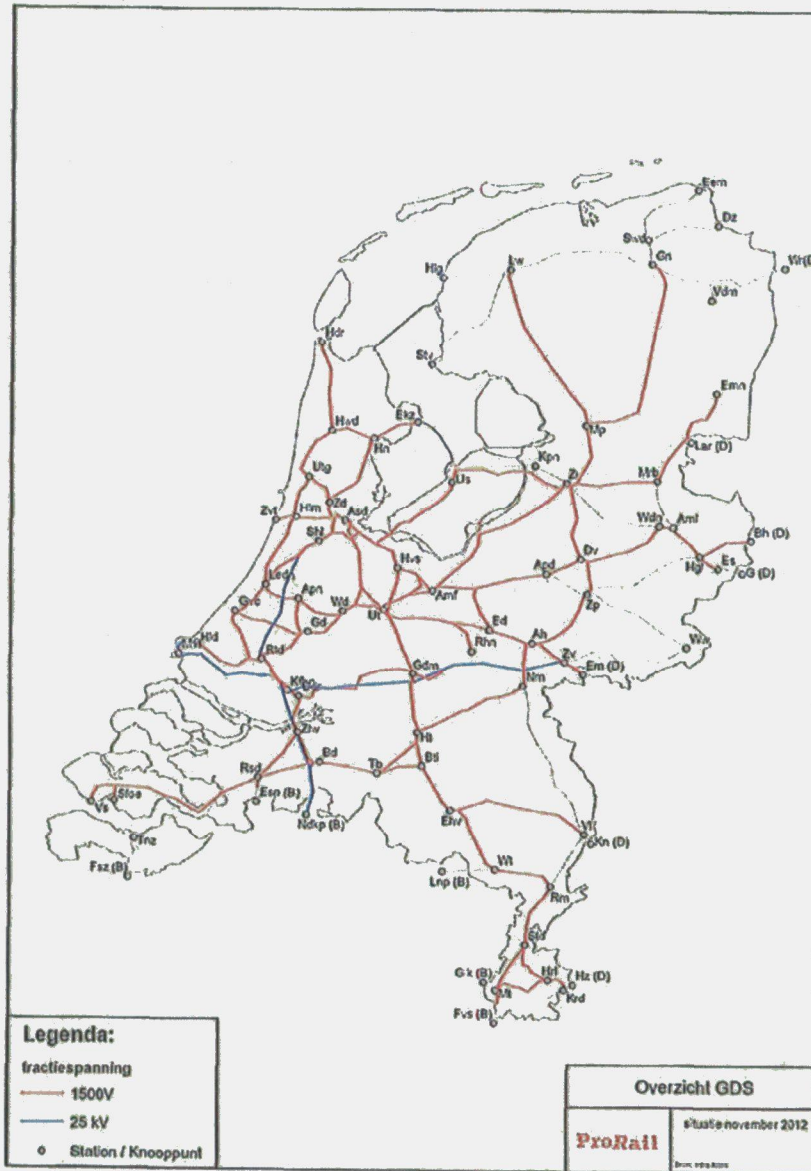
Eem
Dz
Swd
Gn
Nr(D)
Vdn
Hlg
Lw
Hdr
Stv
Emn
Mp
Hwd
Hn
Ekz
Lar (D)
Kpn
Zl
Mrb
Uitg
Us
Zvt
Hlm
Zd
Asd
Wdn
Aml
Bh (D)
Shl
Hvs
Es
Hgl
oG (D)
Dv
Ledn
Apd
Apn
Amf
Gvc
Wd
Ut
Zp
Gd
Ed
Ww
Hld
Rhn
Ah
Rtd
Zv
Em (D)
Gdm
Nm
Kfh
Zbo
Dv
Ht
Bd
Tb
Btl
Rsd
Vs
Sloe
Esn (B)
Ndkp (B)
Ehv
Vl
Kn (D)
Tnz
Fsz (B)
Wt
Lnp (B)
Rm
Std
Gk (B)
Hrl
Hz (D)
Mt
Krd
Fvs (B)

Legenda:
tractiespanning
1500V
25 kV
Station / Knooppunt

Overzicht GDS
ProRail
situatie november 2012
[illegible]